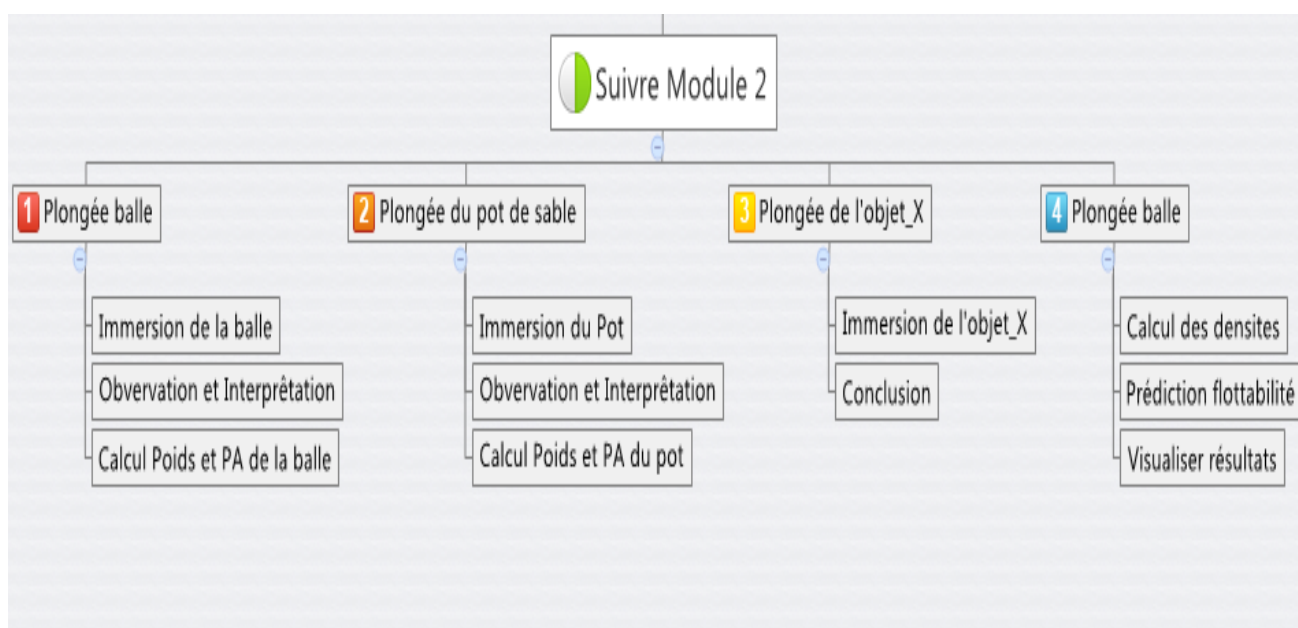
Suivre Module 2

1 Plongée balle
Immersion de la balle
Obvervation et Interprêtation
Calcul Poids et PA de la balle

2 Plongée du pot de sable
Immersion du Pot
Obvervation et Interprêtation
Calcul Poids et PA du pot

3 Plongée de l'objet_X
Immersion de l'objet_X
Conclusion

4 Plongée balle
Calcul des densites
Prédiction flottabilité
Visualiser résultats